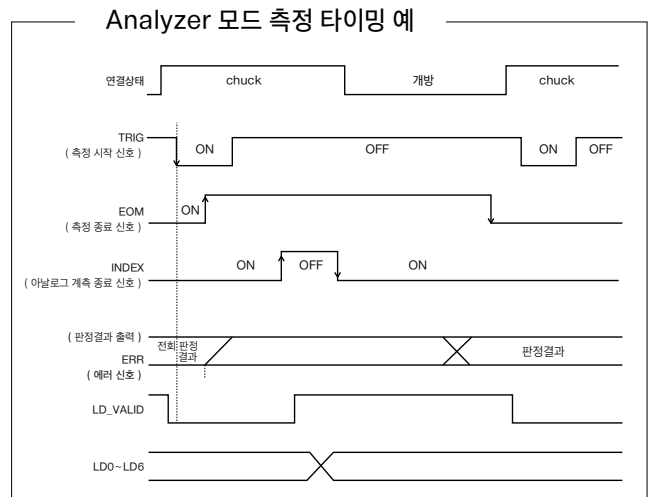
Analyzer 모드 측정 타이밍 예

연결상태
chuck
개방
chuck

TRIG
( 측정 시작 신호 )
ON
OFF
ON
OFF

EOM
( 측정 종료 신호 )
ON

INDEX
( 아날로그 계측 종료 신호 )
ON
OFF
ON

( 판정결과 출력 )
ERR
( 에러 신호 )
전회 판정 결과
판정결과

LD_VALID

LD0~LD6